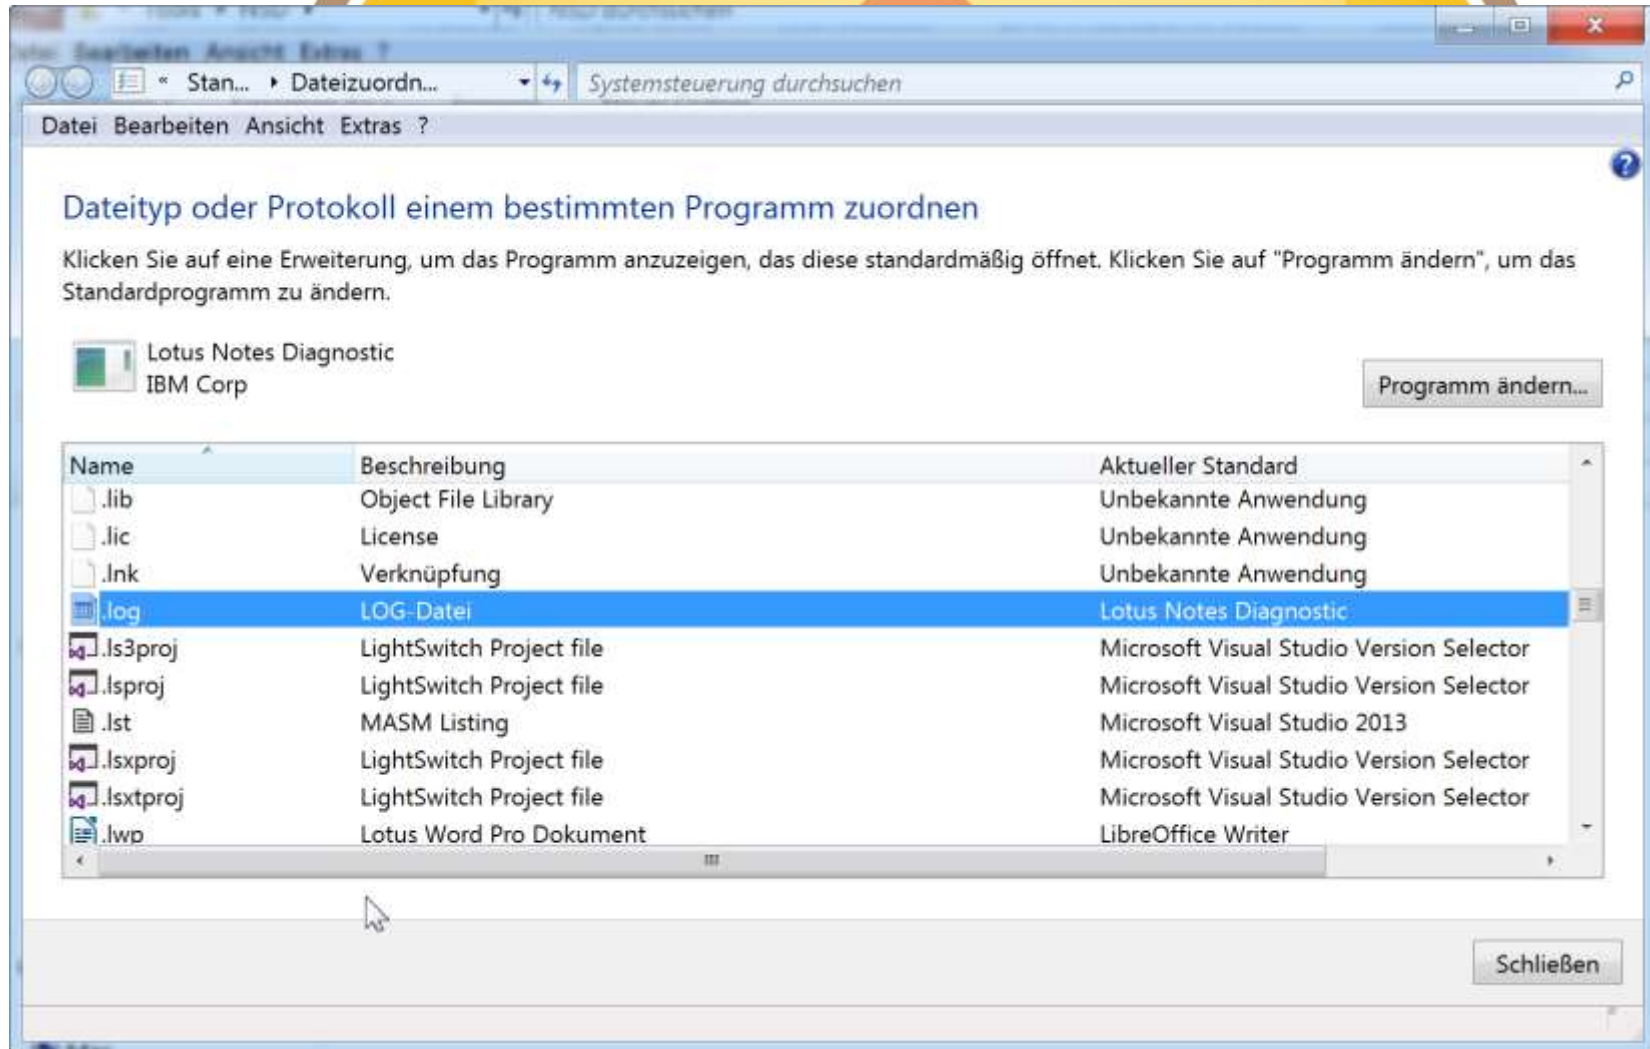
« Stan... ▸ Dateizuordn...

Systemsteuerung durchsuchen

Datei Bearbeiten Ansicht Extras ?

Dateityp oder Protokoll einem bestimmten Programm zuordnen

Klicken Sie auf eine Erweiterung, um das Programm anzuzeigen, das diese standardmäßig öffnet. Klicken Sie auf "Programm ändern", um das Standardprogramm zu ändern.

Lotus Notes Diagnostic
IBM Corp

Programm ändern...

| Name | Beschreibung | Aktueller Standard |
|---|---|---|
| .lib | Object File Library | Unbekannte Anwendung |
| .lic | License | Unbekannte Anwendung |
| .lnk | Verknüpfung | Unbekannte Anwendung |
| .log | LOG-Datei | Lotus Notes Diagnostic |
| .ls3proj | LightSwitch Project file | Microsoft Visual Studio Version Selector |
| .lsproj | LightSwitch Project file | Microsoft Visual Studio Version Selector |
| .lst | MASM Listing | Microsoft Visual Studio 2013 |
| .lsxproj | LightSwitch Project file | Microsoft Visual Studio Version Selector |
| .lsxtproj | LightSwitch Project file | Microsoft Visual Studio Version Selector |
| .lwp | Lotus Word Pro Dokument | LibreOffice Writer |

Schließen